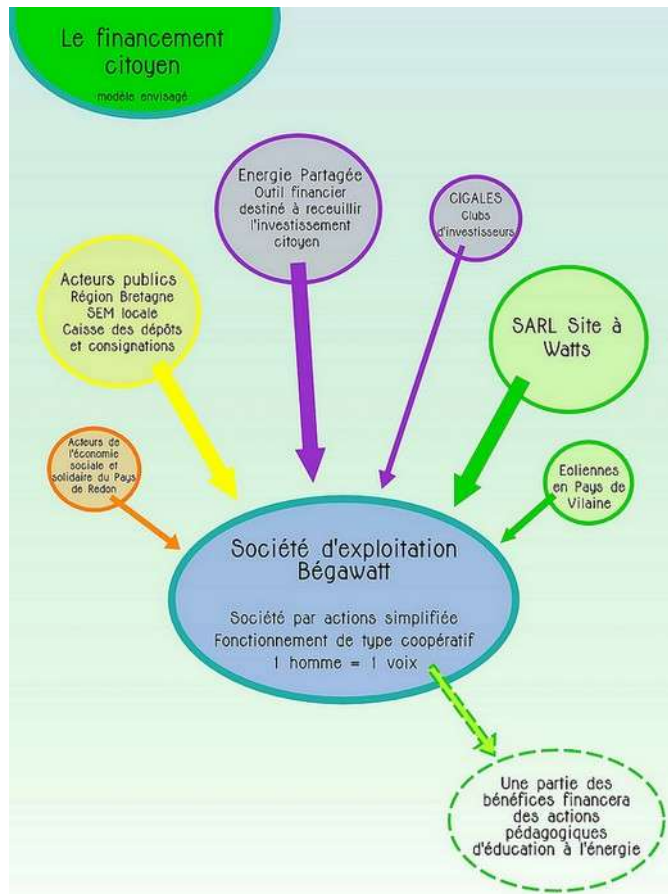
Le financement citoyen

modèle envisagé

Energie Partagée
Outil financier destiné à receuillir l'investissement citoyen

CIGALES
Clubs d'investisseurs

Acteurs publics
Région Bretagne
SEM locale
Caisse des dépôts et consignations

SARL Site à Watts

Acteurs de l'économie sociale et solidaire du Pays de Redon

Eoliennes en Pays de Vilaine

Société d'exploitation Bégawatt

Société par actions simplifiée
Fonctionnement de type coopératif
1 homme = 1 voix

Une partie des bénéfices financera des actions pédagogiques d'éducation à l'énergie